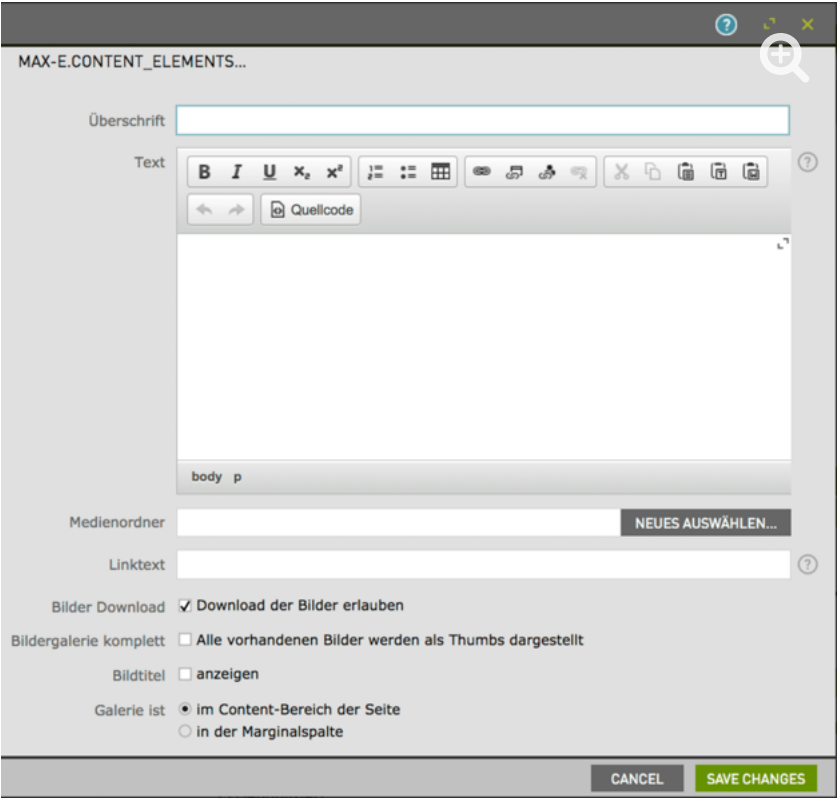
MAX-E.CONTENT_ELEMENTS...

Überschrift

Text

B I U $x_2$ $x^2$

Quellcode

body p

Medienordner

NEUES AUSWÄHLEN...

Linktext

Bilder Download ✓ Download der Bilder erlauben

Bildergalerie komplett Alle vorhandenen Bilder werden als Thumbs dargestellt

Bildtitel anzeigen

Galerie ist im Content-Bereich der Seite
in der Marginalspalte

CANCEL SAVE CHANGES